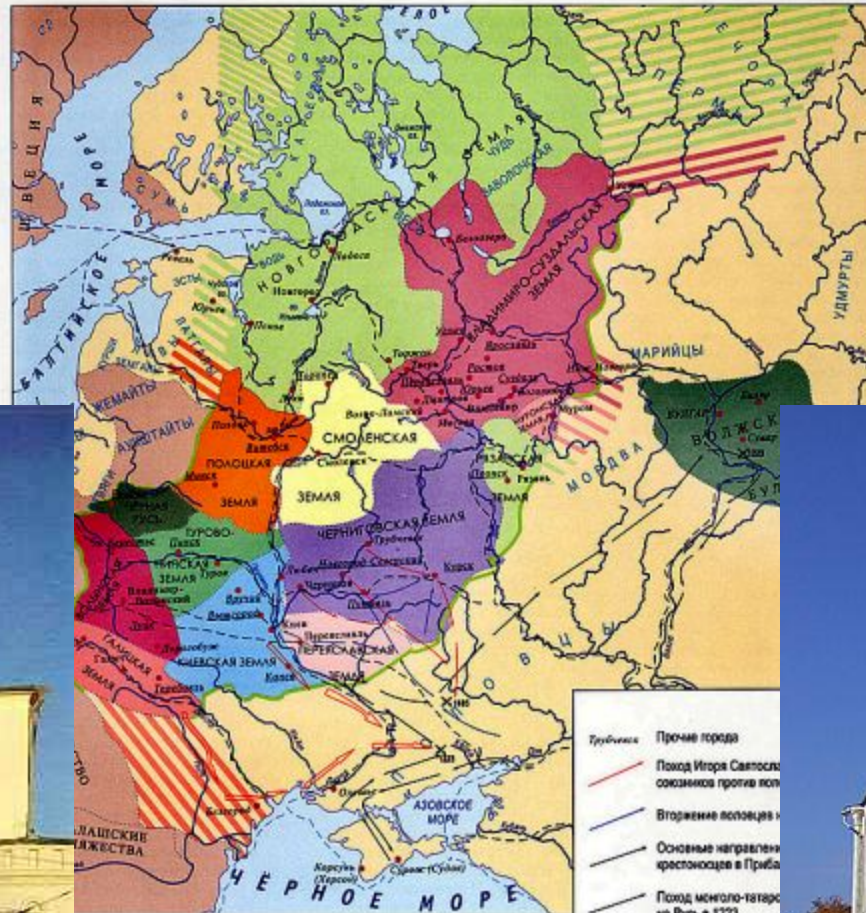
ШВЕЦИЯ
СУМЬ
МОРЕ
БАЛТИЙСКОЕ
ЭСТЫ
ВОДЬ
Новгород
НОВГОРОДСКАЯ
ЗЕМЛЯ
ЧУДЬ
ЗАВОЛОЧЬЕ
ПЕРМЬ
ВЛАДИМИРО-СУЗДАЛЬСКАЯ ЗЕМЛЯ
Ярославль
Ростов
Суздаль
Владимир
Москва
УДМУРТЫ
МАРИЙЦЫ
ЛАТГАЛЫ
ЗЕМГАЛЫ
ЖЕМАЙТЫ
АУКШТАЙТЫ
Полоцк
Витебск
ПОЛОЦКАЯ
ЗЕМЛЯ
Минск
СМОЛЕНСКАЯ
ЗЕМЛЯ
Смоленск
Рязань
МОРДВА
ВОЛЖСКАЯ
БУЛ
ЧЕРНАЯ РУСЬ
ТУРОВО-ПИНСКАЯ ЗЕМЛЯ
ЧЕРНИГОВСКАЯ ЗЕМЛЯ
Чернигов
Новгород-Северский
Курск
Переяславль
ПЕРЕЯСЛАВСКАЯ ЗЕМЛЯ
Киев
КИЕВСКАЯ ЗЕМЛЯ
ГАЛИЦКАЯ ЗЕМЛЯ
ПОЛОВЦЫ
ВАЛАШСКИЕ
КНЯЖЕСТВА
АЗОВСКОЕ
МОРЕ
Корсунь (Херсонес)
Сурож (Судак)
ЧЁРНОЕ МОРЕ
Прочие города
Поход Игоря Святосла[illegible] союзников против поло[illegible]
Вторжение половцев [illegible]
Основные направлени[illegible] крестоносцев в Приба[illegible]
Поход монголо-татар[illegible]